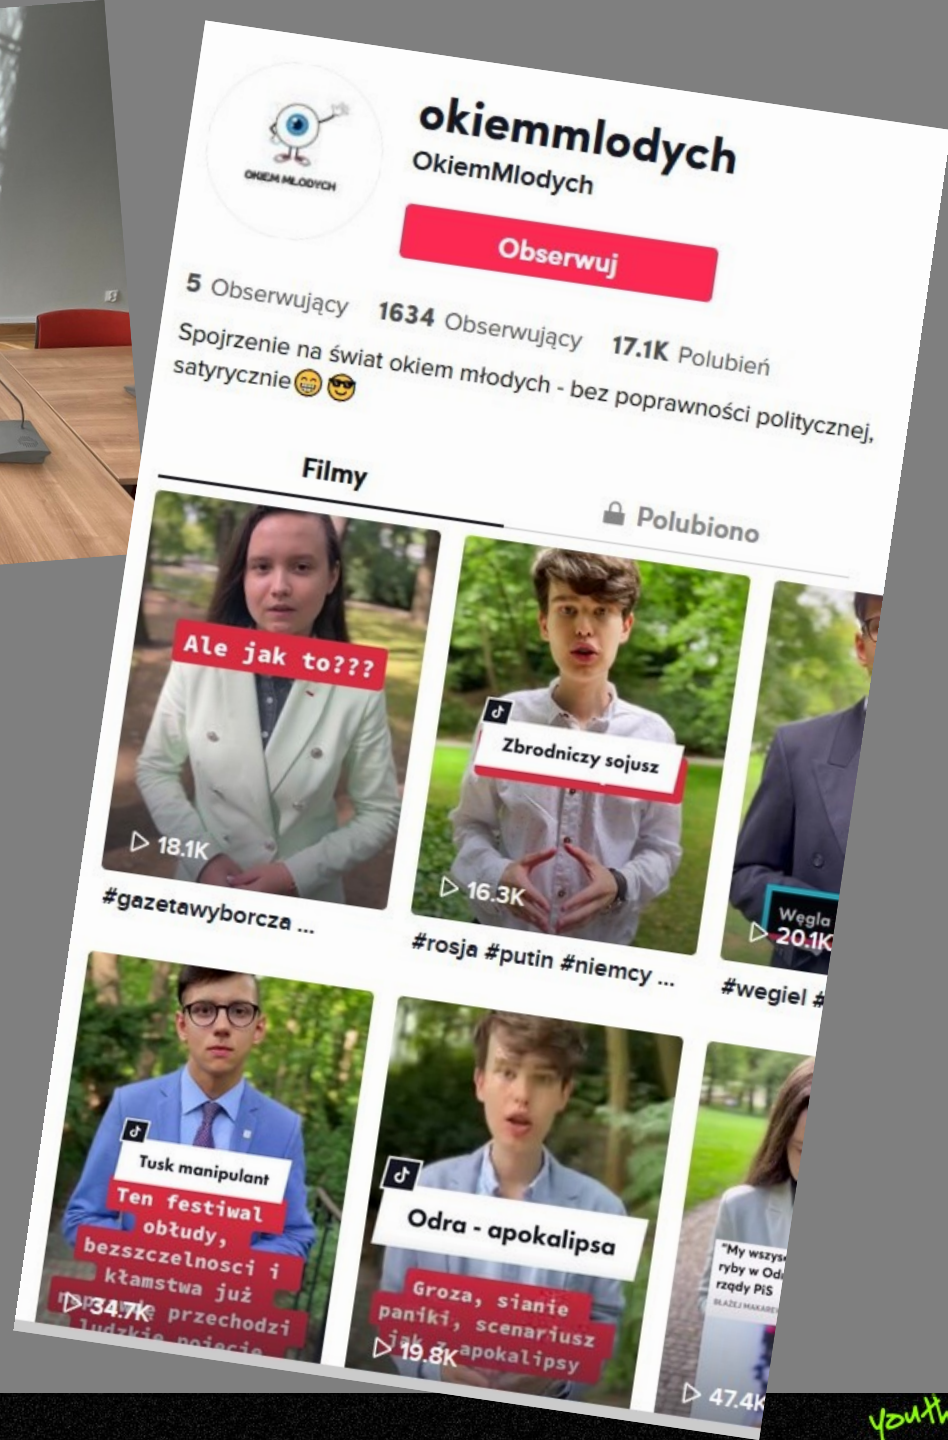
OKIEM MŁODYCH

okiemmlodych
OkiemMlodych
Obserwuj

5 Obserwujący 1634 Obserwujący 17.1K Polubień
Spojrzenie na świat okiem młodych - bez poprawności politycznej, satyrycznie😁😎

Filmy
Polubiono

Ale jak to???
▷ 18.1K
#gazetawyborcza ...

Zbrodniczy sojusz
▷ 16.3K
#rosja #putin #niemcy ...

Węgla
▷ 20.1K
#wegiel #

Tusk manipulant
Ten festiwal obłudy, bezszczelnosci i kłamstwa już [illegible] przechodzi ludzkie pojęcie
▷ 34.7K

Odra - apokalipsa
Groza, sianie paniki, scenariusz jak z apokalipsy
▷ 19.8K

"My wszys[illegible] ryby w Od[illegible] rządy PiS
BŁAŻEJ MAKARE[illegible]
▷ 47.4K

youth